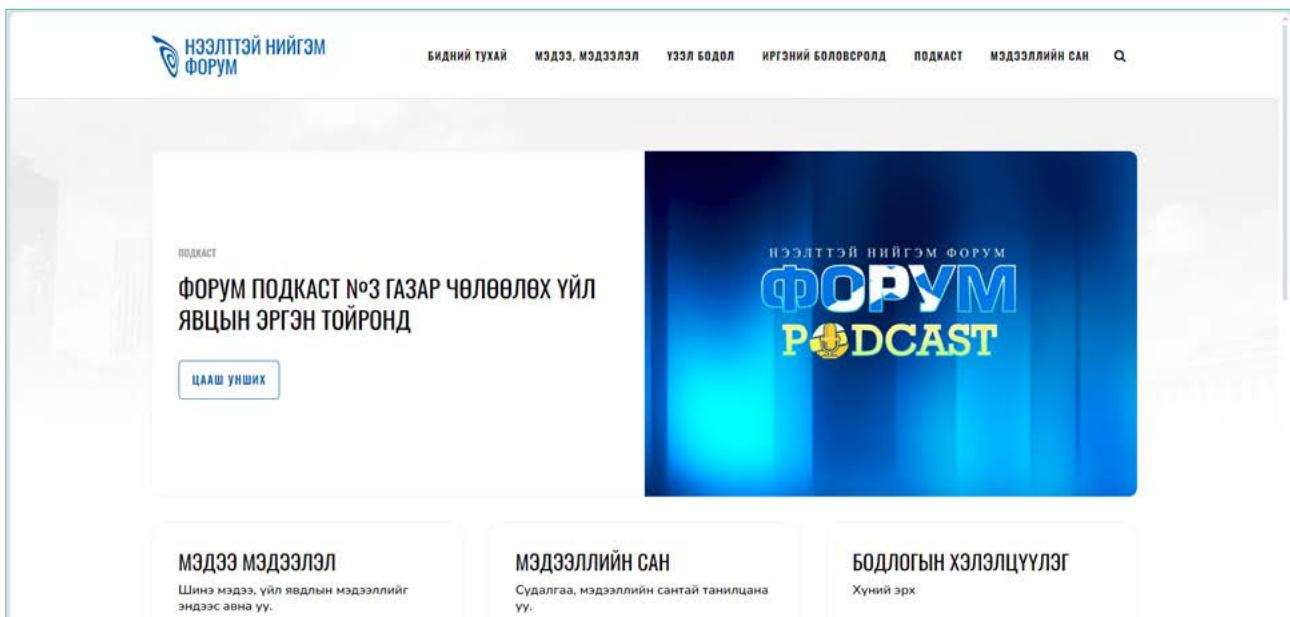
НЭЭЛТТЭЙ НИЙГЭМ ФОРУМ

БИДНИЙ ТУХАЙ МЭДЭЭ, МЭДЭЭЛЭЛ ҮЗЭЛ БОДОЛ ИРГЭНИЙ БОЛОВСРОЛД ПОДКАСТ МЭДЭЭЛЛИЙН САН

ПОДКАСТ

ФОРУМ ПОДКАСТ №3 ГАЗАР ЧӨЛӨӨЛӨХ ҮЙЛ ЯВЦЫН ЭРГЭН ТОЙРОНД

ЦААШ УНШИХ

НЭЭЛТТЭЙ НИЙГЭМ ФОРУМ
ФОРУМ
PODCAST

МЭДЭЭ МЭДЭЭЛЭЛ
Шинэ мэдээ, үйл явдлын мэдээллийг эндээс авна уу.

МЭДЭЭЛЛИЙН САН
Судалгаа, мэдээллийн сантай танилцана уу.

БОДЛОГЫН ХЭЛЭЛЦҮҮЛЭГ
Хүний эрх